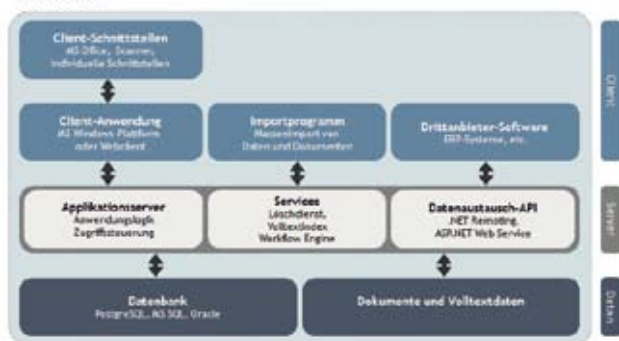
Client-Schnittstellen
MS Office, Scanner, individuelle Schnittstellen

Client-Anwendung
MS Windows-Plattform oder Webclient

Importprogramm
Massenimport von Daten und Dokumenten

Drittanbieter-Software
ERP-Systeme, etc.

Applikationsserver
Anwendungslogik
Zugriffssteuerung

Services
Löschdienst,
Volltextindex
Workflow Engine

Datenaustausch-API
.NET Remoting,
ASP.NET Web Service

Datenbank
PostgreSQL, MS SQL, Oracle

Dokumente und Volltextdaten

Client

Server

Daten